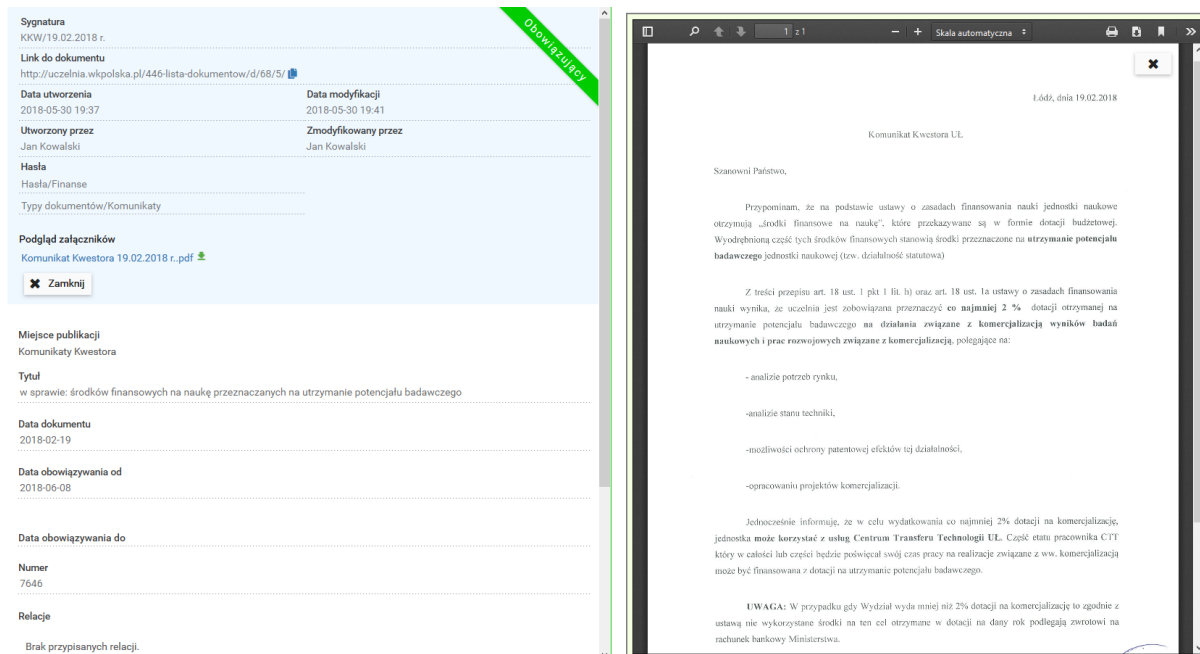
Sygnatura
KKW/19.02.2018 r.

Obowiązujący

Link do dokumentu
http://uczelnia.wkpolska.pl/446-lista-dokumentow/d/68/5/

Data utworzenia
2018-05-30 19:37

Data modyfikacji
2018-05-30 19:41

Utworzony przez
Jan Kowalski

Zmodyfikowany przez
Jan Kowalski

Hasła
Hasła/Finanse

Typy dokumentów/Komunikaty

Podgląd załączników
Komunikat Kwestora 19.02.2018 r..pdf

Zamknij

Miejsce publikacji
Komunikaty Kwestora

Tytuł
w sprawie: środków finansowych na naukę przeznaczanych na utrzymanie potencjału badawczego

Data dokumentu
2018-02-19

Data obowiązywania od
2018-06-08

Data obowiązywania do

Numer
7646

Relacje

Brak przypisanych relacji.

1 z 1 − + Skala automatyczna

Łódź, dnia 19.02.2018

Komunikat Kwestora UŁ

Szanowni Państwo,

Przypominam, że na podstawie ustawy o zasadach finansowania nauki jednostki naukowe otrzymują „środki finansowe na naukę", które przekazywane są w formie dotacji budżetowej. Wyodrębnioną część tych środków finansowych stanowią środki przeznaczone na utrzymanie potencjału badawczego jednostki naukowej (tzw. działalność statutowa)

Z treści przepisu art. 18 ust. 1 pkt 1 lit. h) oraz art. 18 ust. 1a ustawy o zasadach finansowania nauki wynika, że uczelnia jest zobowiązana przeznaczyć co najmniej 2 % dotacji otrzymanej na utrzymanie potencjału badawczego na działania związane z komercjalizacją wyników badań naukowych i prac rozwojowych związane z komercjalizacją, polegające na:

- analizie potrzeb rynku,

-analizie stanu techniki,

-możliwości ochrony patentowej efektów tej działalności,

-opracowaniu projektów komercjalizacji.

Jednocześnie informuję, że w celu wydatkowania co najmniej 2% dotacji na komercjalizację, jednostka może korzystać z usług Centrum Transferu Technologii UŁ. Część etatu pracownika CTT który w całości lub części będzie poświęcał swój czas pracy na realizacje związane z ww. komercjalizacją może być finansowana z dotacji na utrzymanie potencjału badawczego.

UWAGA: W przypadku gdy Wydział wyda mniej niż 2% dotacji na komercjalizację to zgodnie z ustawą nie wykorzystane środki na ten cel otrzymane w dotacji na dany rok podlegają zwrotowi na rachunek bankowy Ministerstwa.